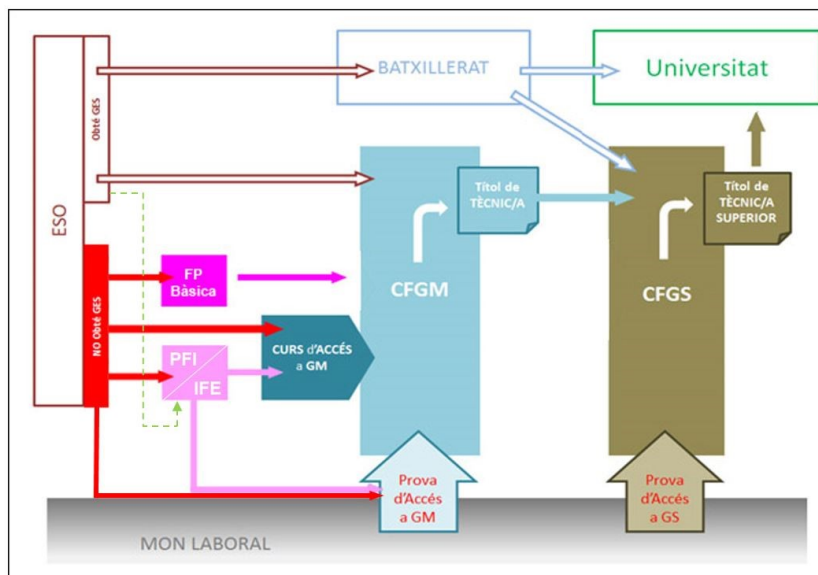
ESO

Obté GES

NO Obté GES

BATXILLERAT

Universitat

CFGM

Títol de TÈCNIC/A

CFGS

Títol de TÈCNIC/A SUPERIOR

FP Bàsica

CURS d'ACCÉS a GM

PFI

IFE

Prova d'Accés a GM

Prova d'Accés a GS

MON LABORAL